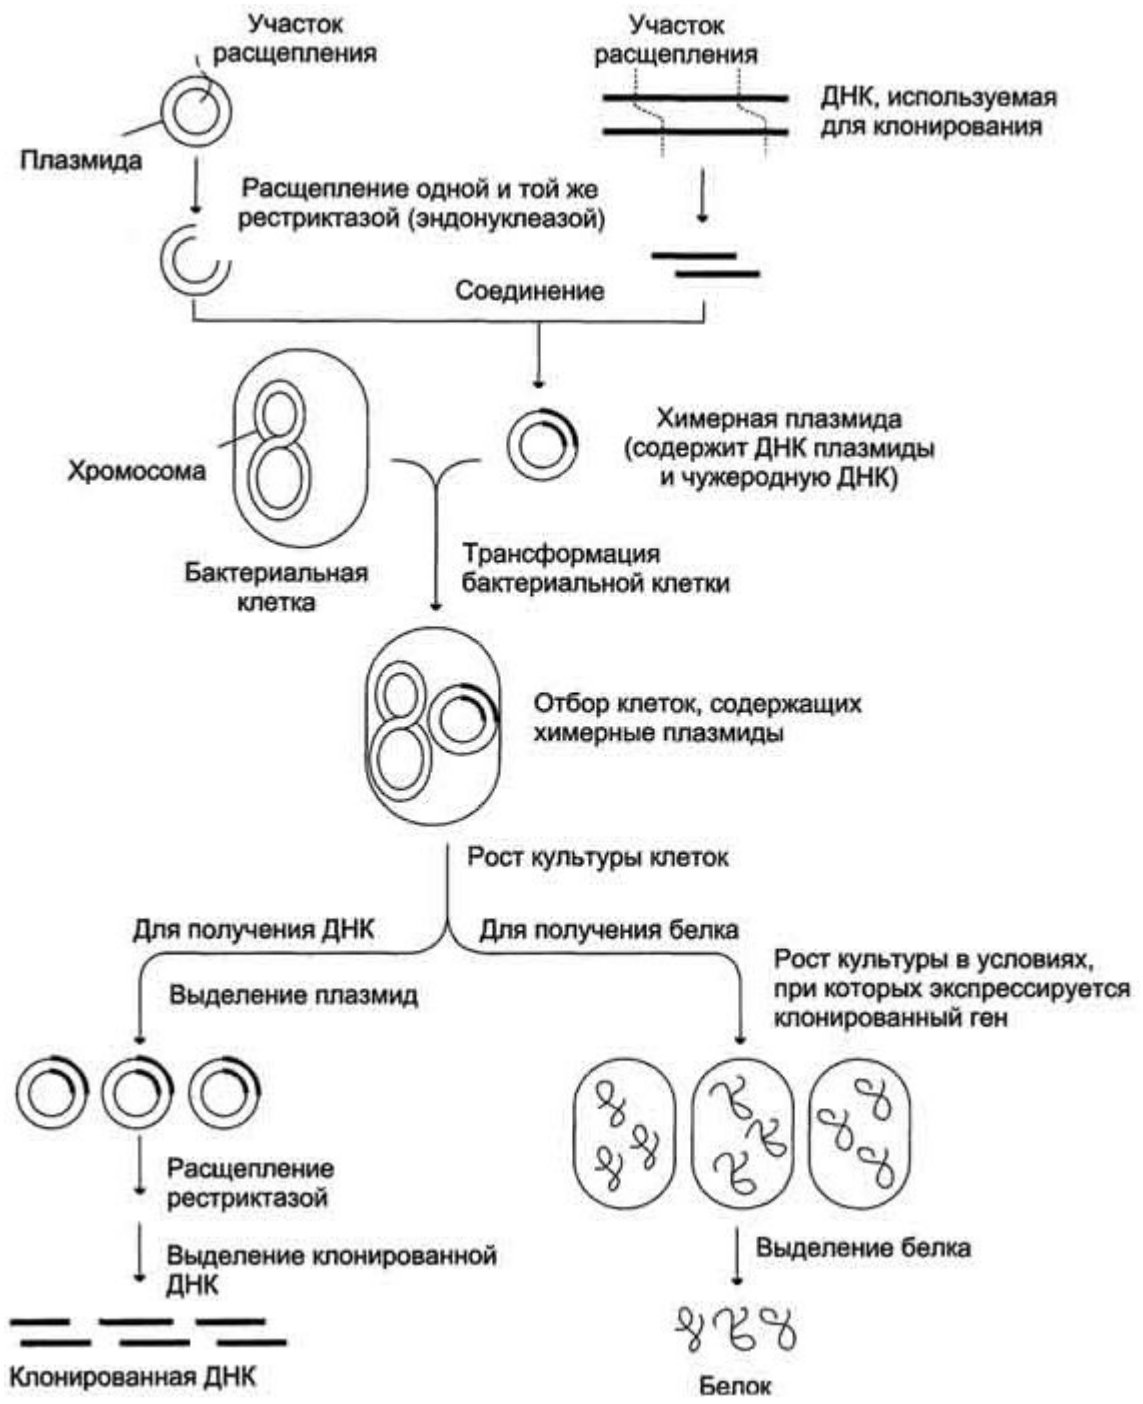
Участок расщепления

Участок расщепления

Плазмида

ДНК, используемая для клонирования

Расщепление одной и той же рестриктазой (эндонуклеазой)

Соединение

Хромосома

Химерная плазмида (содержит ДНК плазмиды и чужеродную ДНК)

Бактериальная клетка

Трансформация бактериальной клетки

Отбор клеток, содержащих химерные плазмиды

Рост культуры клеток

Для получения ДНК

Для получения белка

Выделение плазмид

Рост культуры в условиях, при которых экспрессируется клонированный ген

Расщепление рестриктазой

Выделение клонированной ДНК

Выделение белка

Клонированная ДНК

Белок